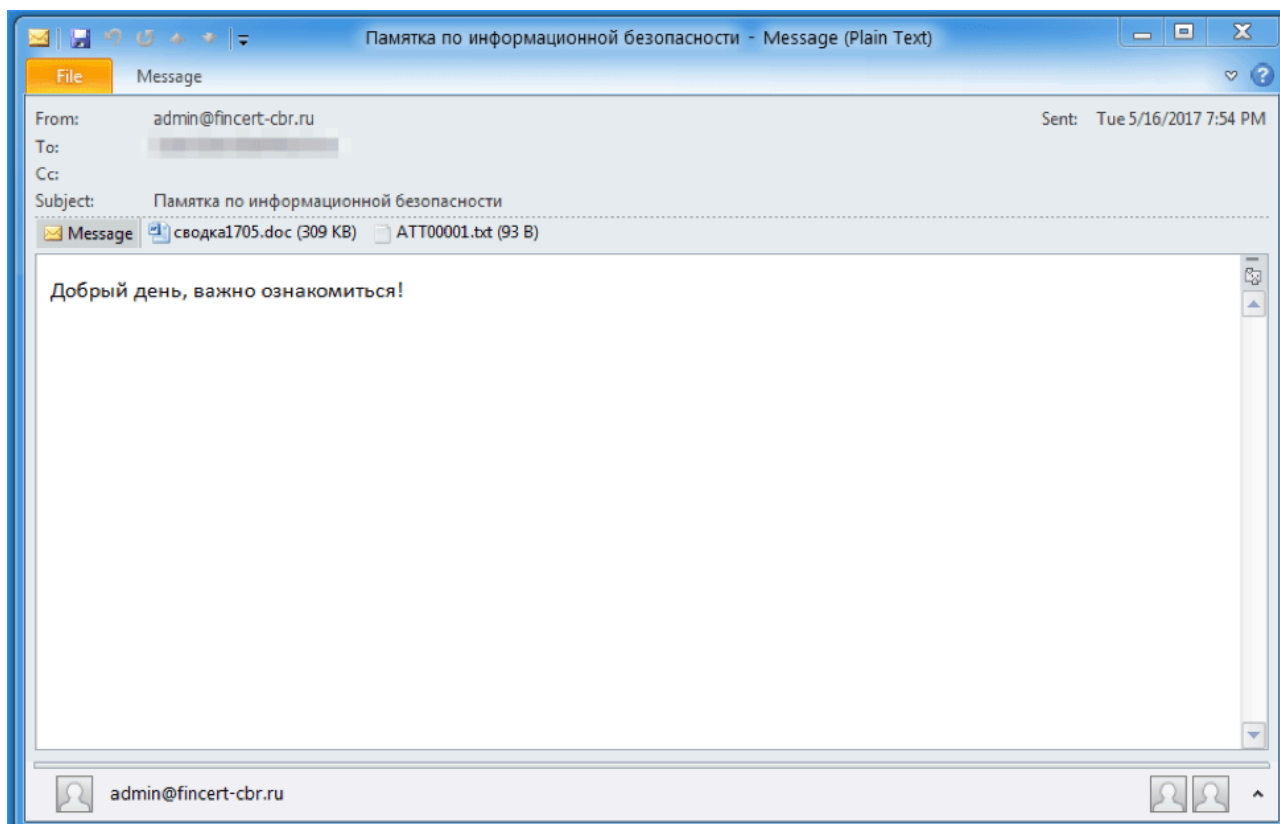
Памятка по информационной безопасности - Message (Plain Text)

File
Message

From: admin@fincert-cbr.ru
Sent: Tue 5/16/2017 7:54 PM
To: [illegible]
Cc:
Subject: Памятка по информационной безопасности

Message
сводка1705.doc (309 KB)
ATT00001.txt (93 B)

Добрый день, важно ознакомиться!

admin@fincert-cbr.ru